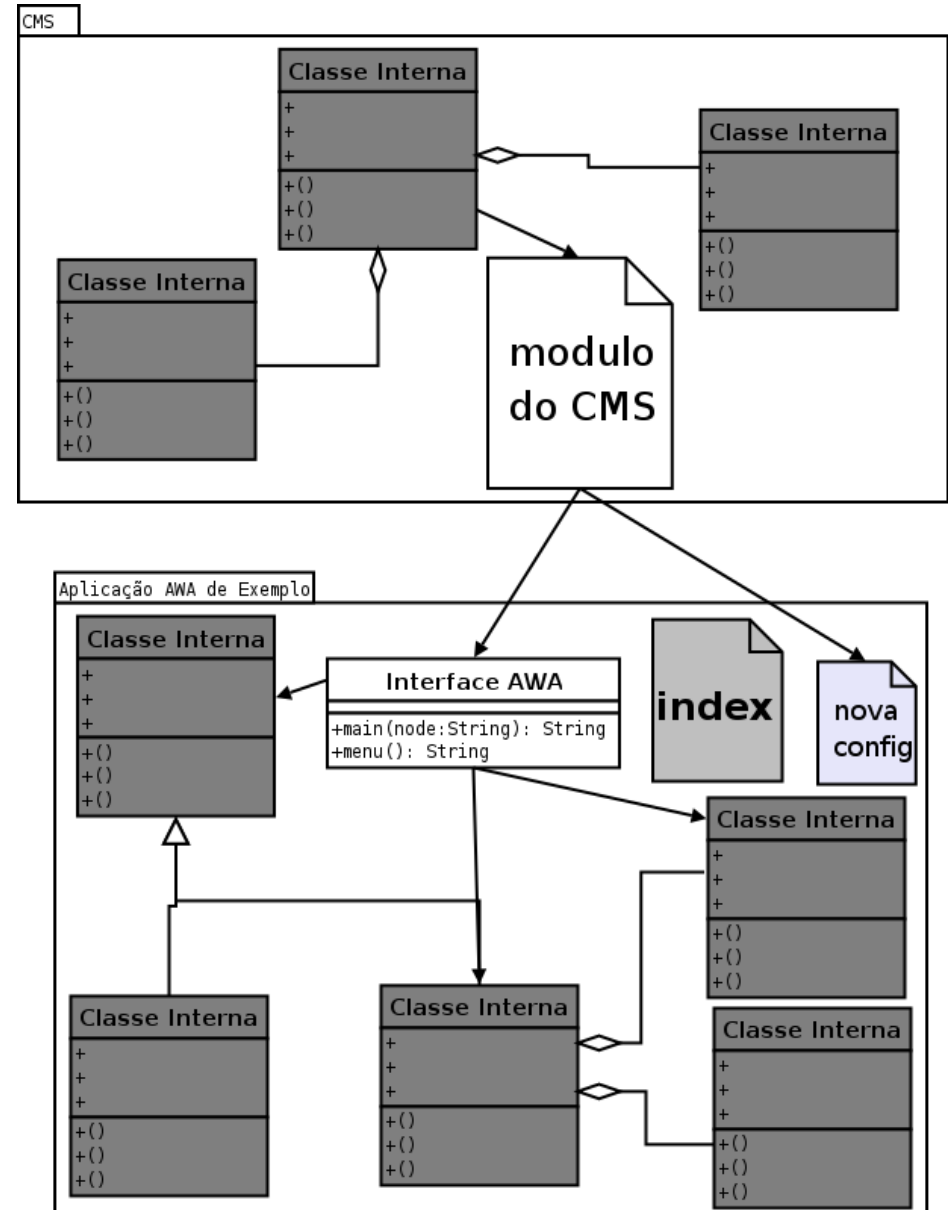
CMS

Classe Interna
+
+
+
+()
+()
+()

Classe Interna
+
+
+
+()
+()
+()

Classe Interna
+
+
+
+()
+()
+()

modulo do CMS

Aplicação AWA de Exemplo

Classe Interna
+
+
+
+()
+()
+()

Interface AWA
+main(node:String): String
+menu(): String

index

nova config

Classe Interna
+
+
+
+()
+()
+()

Classe Interna
+
+
+
+()
+()
+()

Classe Interna
+
+
+
+()
+()
+()

Classe Interna
+
+
+
+()
+()
+()